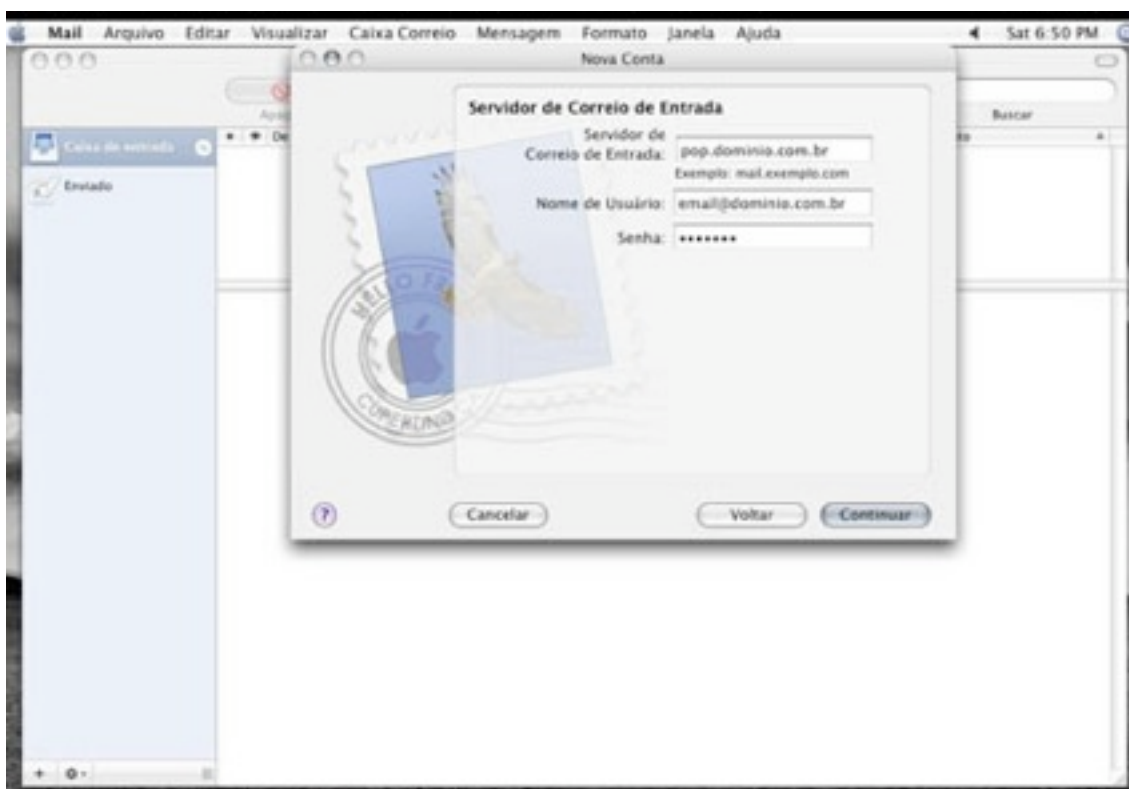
Mail Arquivo Editar Visualizar Caixa Correio Mensagem Formato Janela Ajuda Sat 6:50 PM

Nova Conta

Buscar

Caixa de entrada

Enviado

Servidor de Correio de Entrada

Servidor de Correio de Entrada: pop.dominio.com.br

Exemplo: mail.exemplo.com

Nome de Usuário: email@dominio.com.br

Senha: ••••••••

Cancelar

Voltar

Continuar